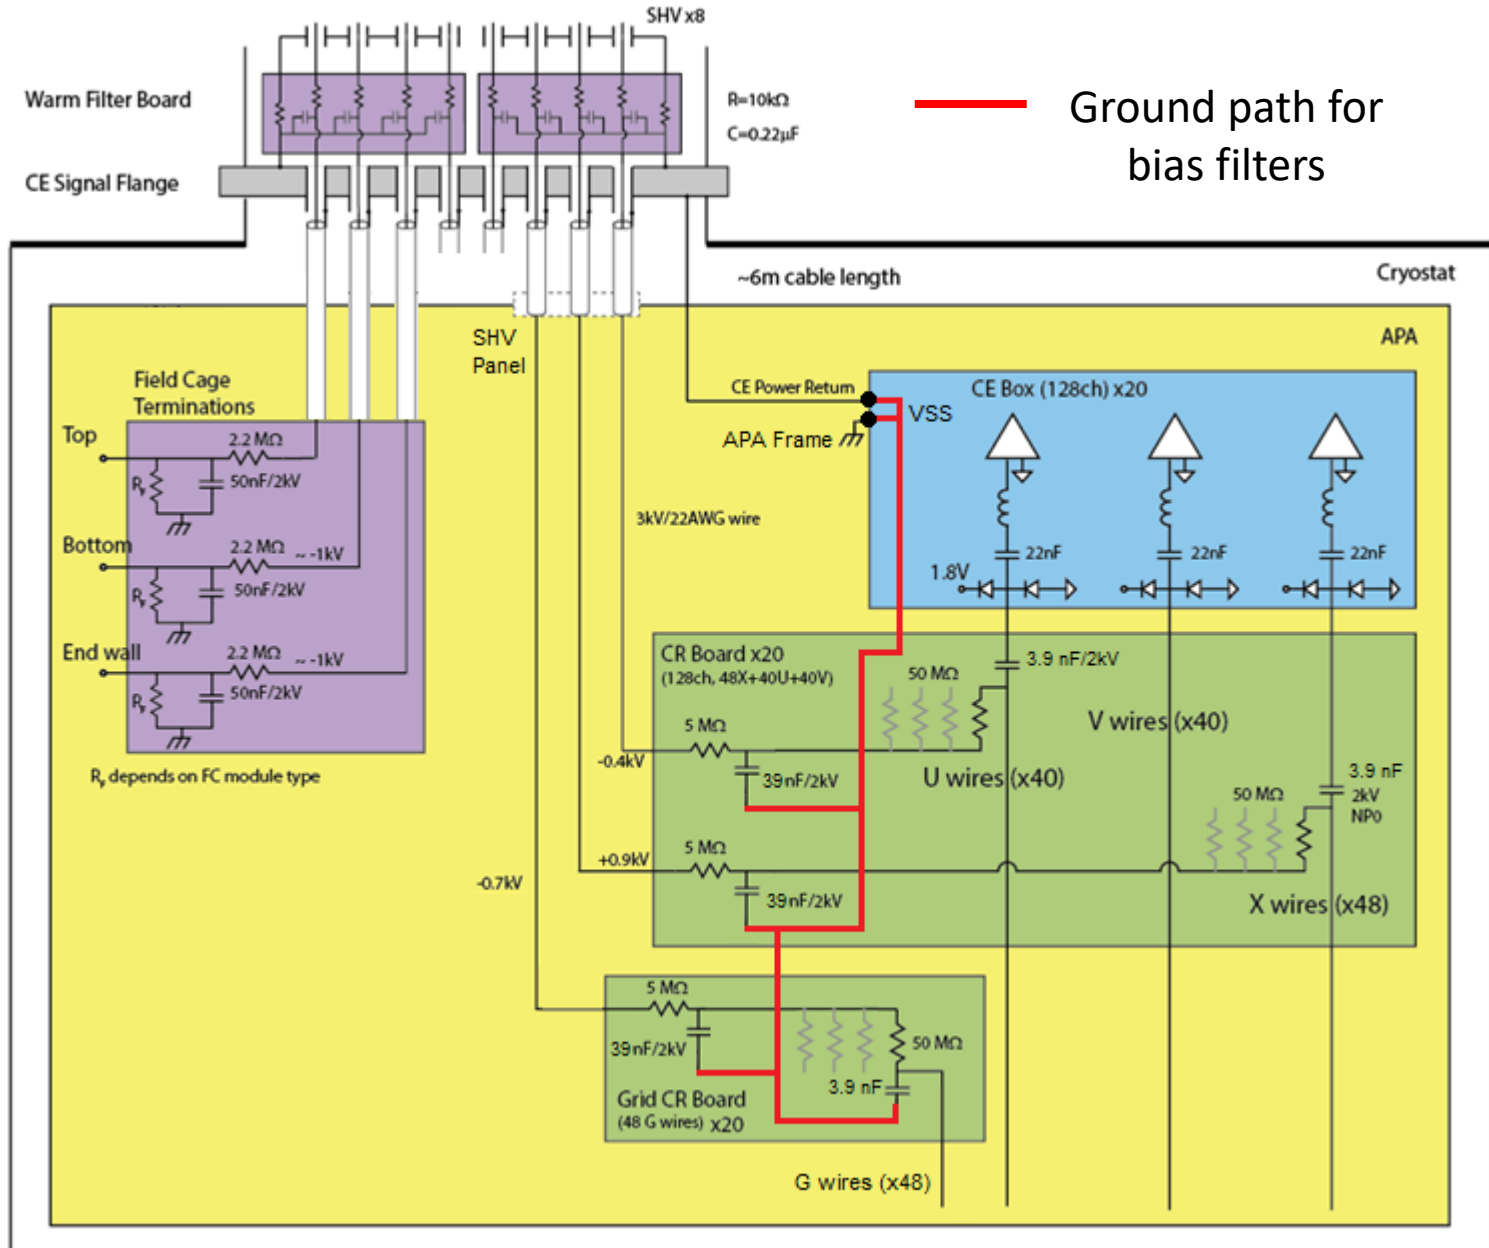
SHV x8

Warm Filter Board

R=10kΩ
C=0.22μF

Ground path for bias filters

CE Signal Flange

~6m cable length

Cryostat

APA

SHV Panel

Field Cage Terminations

Top

2.2 MΩ
$R_t$
50nF/2kV

Bottom

2.2 MΩ
~ -1kV
$R_t$
50nF/2kV

End wall

2.2 MΩ
~ -1kV
$R_t$
50nF/2kV

$R_t$ depends on FC module type

CE Power Return

APA Frame

VSS

CE Box (128ch) x20

3kV/22AWG wire

22nF
22nF
22nF

1.8V

CR Board x20
(128ch, 48X+40U+40V)

50 MΩ

3.9 nF/2kV

V wires (x40)

5 MΩ
-0.4kV
39nF/2kV

U wires (x40)

3.9 nF
2kV
NPO

50 MΩ

+0.9kV
5 MΩ
39nF/2kV

-0.7kV

X wires (x48)

5 MΩ
39nF/2kV
50 MΩ
3.9 nF

Grid CR Board
(48 G wires) x20

G wires (x48)